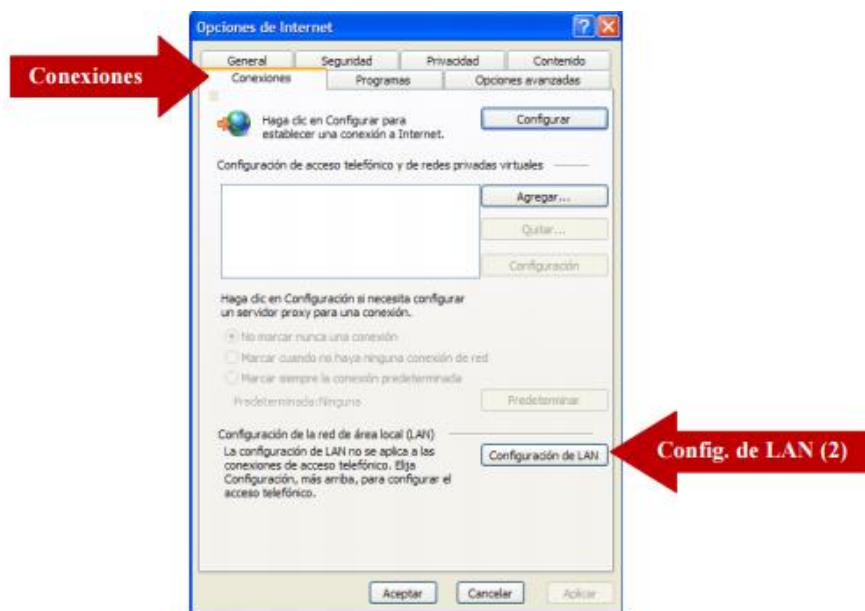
Opciones de Internet

Conexiones

General | Seguridad | Privacidad | Contenido
Conexiones | Programas | Opciones avanzadas

Haga clic en Configurar para establecer una conexión a Internet.

Configurar

Configuración de acceso telefónico y de redes privadas virtuales

Agregar...

Quitar...

Configuración

Haga clic en Configuración si necesita configurar un servidor proxy para una conexión.

No marcar nunca una conexión

Marcar cuando no haya ninguna conexión de red

Marcar siempre la conexión predeterminada

Predeterminada: Ninguna

Predeterminar

Configuración de la red de área local (LAN)

La configuración de LAN no se aplica a las conexiones de acceso telefónico. Elija Configuración, más arriba, para configurar el acceso telefónico.

Configuración de LAN

Config. de LAN (2)

Aceptar

Cancelar

Aplicar